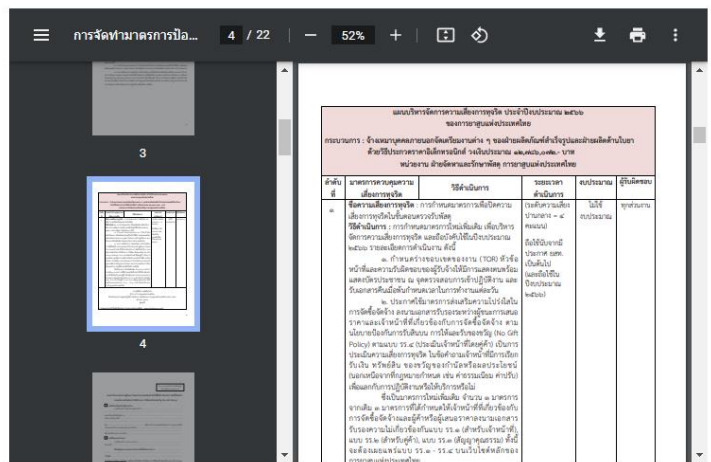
การจัดทำมาตรการป้อ...

4 / 22

52%

3

4

แผนบริหารจัดการความเสี่ยงการทุจริต ประจำปีงบประมาณ ๒๕๖๖
ของการยาสูบแห่งประเทศไทย

กระบวนการ : จ้างเหมาบุคคลภายนอกจัดเตรียมงานด้าน ๆ ของฝ่ายผลิตภัณฑ์สำเร็จรูปและฝ่ายผลิตด้านใบยา ด้วยวิธีประกวดราคาอิเล็กทรอนิกส์ วงเงินประมาณ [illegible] บาท
หน่วยงาน ฝ่ายจัดหาและรักษาพัสดุ การยาสูบแห่งประเทศไทย

| ลำดับที่ | มาตรการควบคุมความเสี่ยงการทุจริต | วิธีดำเนินการ | ระยะเวลาดำเนินการ | งบประมาณ | ผู้รับผิดชอบ |
|---|---|---|---|---|---|
| ๑ | ข้อความเสี่ยงการทุจริต : การกำหนดมาตรการเพื่อป้องกันความเสี่ยงการทุจริตในขั้นตอนตรวจรับพัสดุ วิธีดำเนินการ : การกำหนดมาตรการใหม่เพิ่มเติม เพื่อบริหารจัดการความเสี่ยงการทุจริต และถือปฏิบัติในปีงบประมาณ ๒๕๖๖ รายละเอียดการดำเนินงาน ดังนี้ ๑. กำหนดร่างขอบเขตของงาน (TOR) หัวข้อหน้าที่และความรับผิดชอบของผู้รับจ้างให้การแสดงตนพร้อมแสดงบัตรประจำตัว ณ จุดตรวจสอบการเข้าปฏิบัติงาน และรับเอกสารคืนเมื่อพ้นกำหนดเวลาในการทำงานต่อวัน ๒. ประกาศใช้มาตรการส่งเสริมความโปร่งใสในการซื้อจัดจ้าง ลงนามเอกสารรับรองระหว่างผู้ขนการเสนอราคาและเจ้าหน้าที่ที่เกี่ยวข้องกับการจัดซื้อจัดจ้าง ตามนโยบายป้องกันการรับสินบน การให้และรับของขวัญ (No Gift Policy) ตามแบบ รร.๔ (ประเมินเจ้าหน้าที่โดยคู่ค้า) เป็นการประเมินความเสี่ยงการทุจริต ในข้อคำถามเจ้าหน้าที่มีการเรียกรับเงิน ทรัพย์สิน ของขวัญของกำนัลหรือผลประโยชน์ในลักษณะหนึ่งจากที่กฎหมายกำหนด เช่น ค่าธรรมเนียม ค่าปรับ) เพื่อแลกกับการปฏิบัติงานหรือให้บริการหรือไม่ ซึ่งเป็นมาตรการใหม่เพิ่มเติม จำนวน ๑ มาตรการ จากเดิม ๓ มาตรการที่ได้กำหนดให้เจ้าหน้าที่ที่เกี่ยวข้องกับการจัดซื้อจัดจ้างและผู้ค้าหรือผู้เสนอราคาลงนามเอกสารรับรองความไม่เกี่ยวข้องกับแบบ รร.๑ (สำหรับเจ้าหน้าที่), แบบ รร.๒ (สำหรับคู่ค้า), แบบ รร.๓ (สัญญาคุณธรรม) ทั้งนี้จะต้องลงนามในแบบ รร.๑ - รร.๔ บนเว็บไซต์หลักของ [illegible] | (ระดับความเสี่ยงปานกลาง - ๔ คะแนน) ถือใช้นับจากที่ประกาศ ยสท. เป็นต้นไป (และถือใช้ในปีงบประมาณ ๒๕๖๖) | ไม่ใช้งบประมาณ | ทุกส่วนงาน |